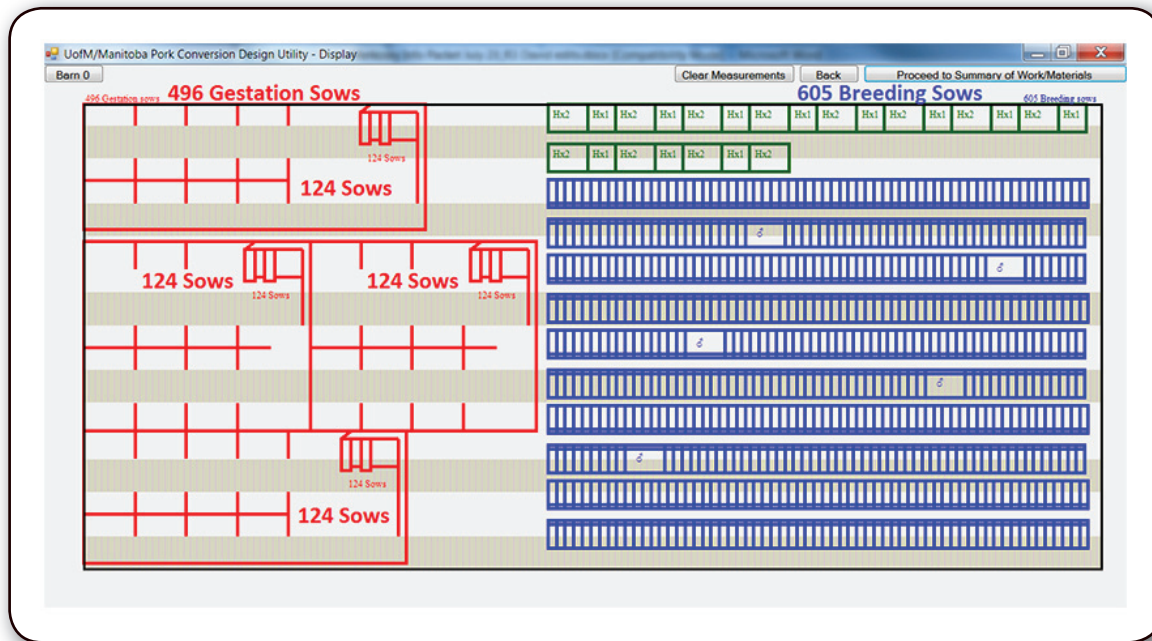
UofM/Manitoba Pork Conversion Design Utility - Display

Barn 0

Clear Measurements

Back

Proceed to Summary of Work/Materials

496 Gestation sows

496 Gestation Sows

605 Breeding Sows

605 Breeding sows

Hx2 Hx1 Hx2 Hx1 Hx2 Hx1 Hx2 Hx1 Hx2 Hx1 Hx2 Hx1 Hx2 Hx1 Hx2 Hx1

Hx2 Hx1 Hx2 Hx1 Hx2 Hx1 Hx2

124 Sows

124 Sows

124 Sows

124 Sows

124 Sows

124 Sows

124 Sows

124 Sows

124 Sows

♂

♂

♂

♂

♂